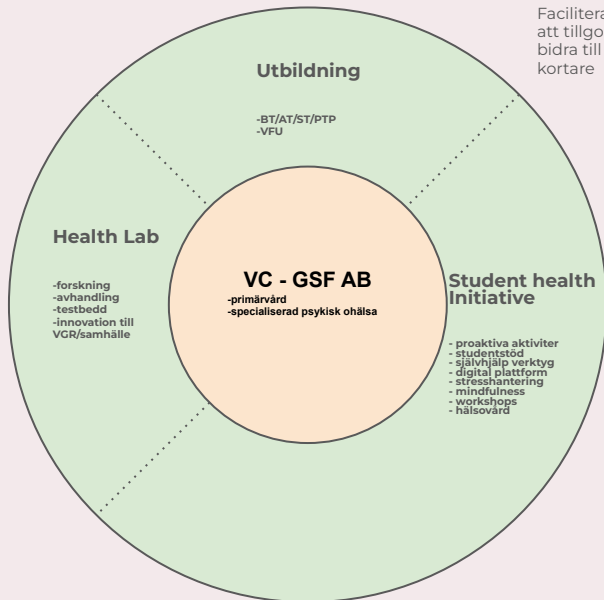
Facilitera
att tillgo
bidra till
kortare

Utbildning

-BT/AT/ST/PTP
-VFU

Health Lab

-forskning
-avhandling
-testbedd
-innovation till VGR/samhälle

VC - GSF AB
-primärvård
-specialiserad psykisk ohälsa

Student health Initiative

- proaktiva aktiviter
- studentstöd
- självhjälp verktyg
- digital plattform
- stresshantering
- mindfulness
- workshops
- hälsovård